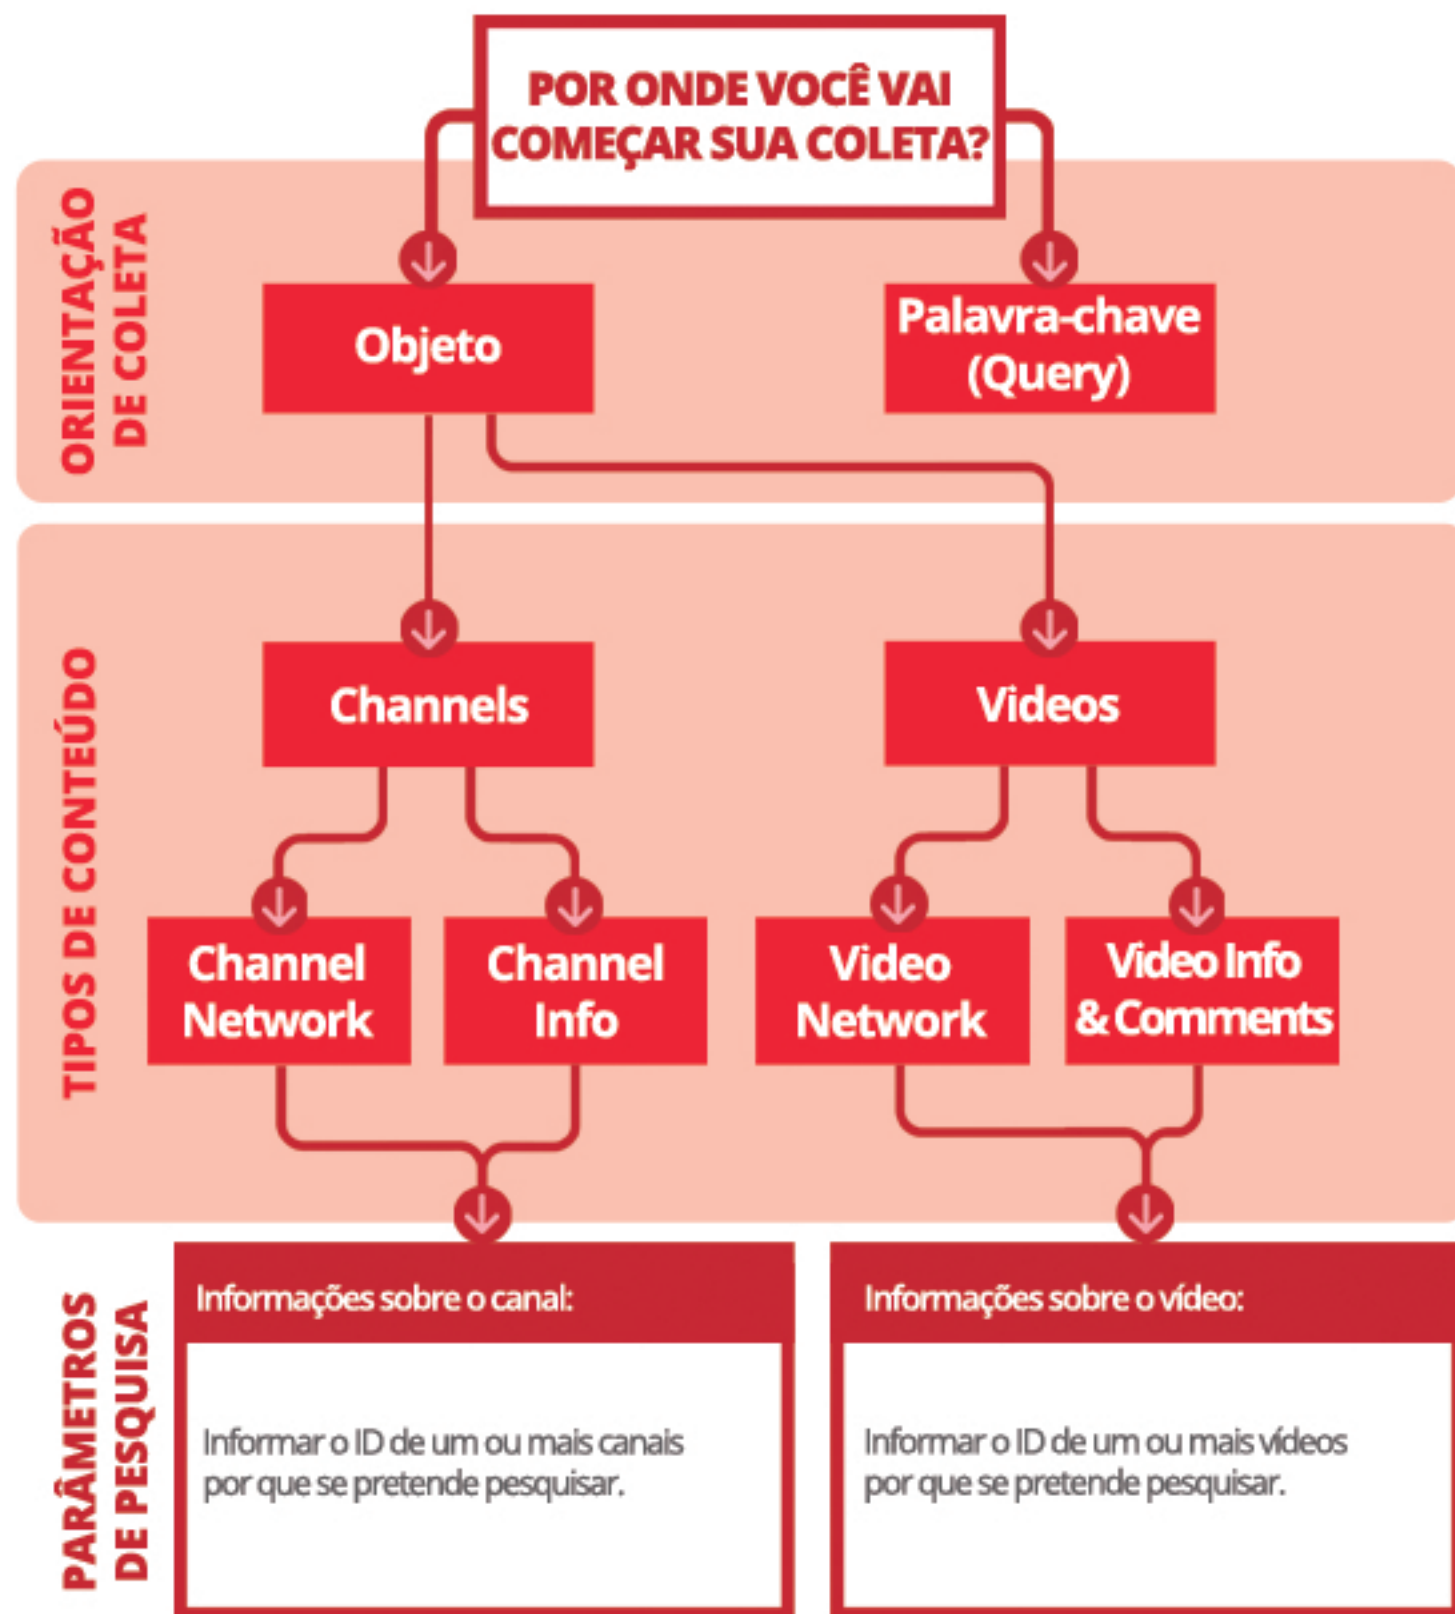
POR ONDE VOCÊ VAI COMEÇAR SUA COLETA?

ORIENTAÇÃO DE COLETA

Objeto

Palavra-chave (Query)

TIPOS DE CONTEÚDO

Channels

Videos

Channel Network

Channel Info

Video Network

Video Info & Comments

PARÂMETROS DE PESQUISA

Informações sobre o canal:

Informar o ID de um ou mais canais por que se pretende pesquisar.

Informações sobre o vídeo:

Informar o ID de um ou mais vídeos por que se pretende pesquisar.